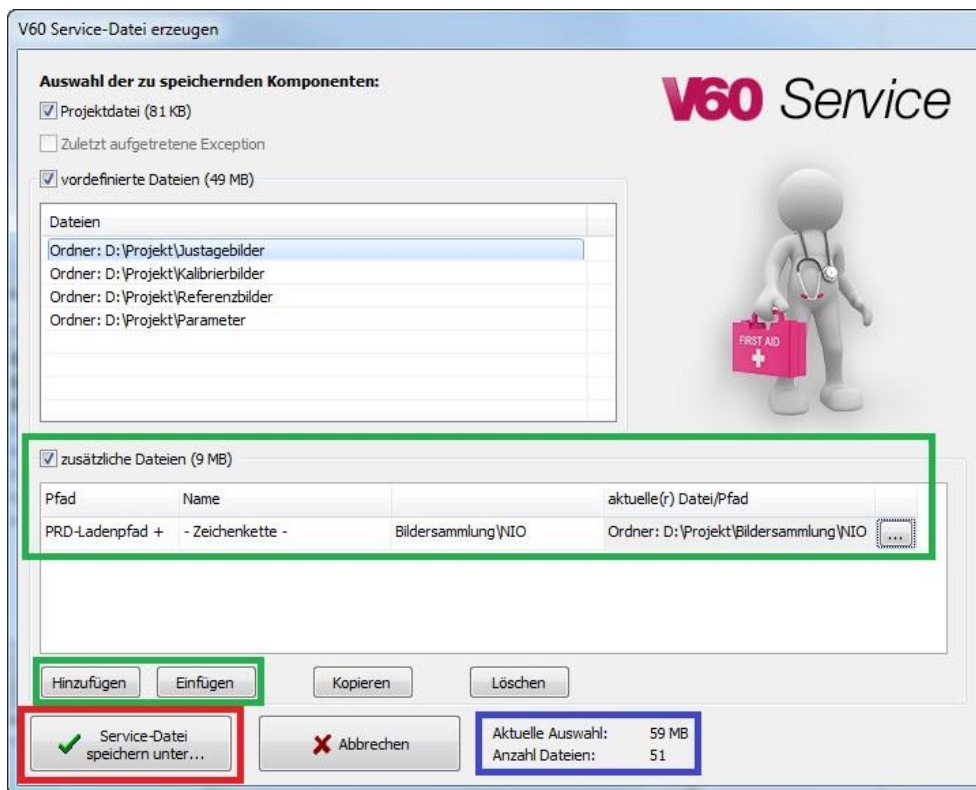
V60 Service-Datei erzeugen

Auswahl der zu speichernden Komponenten:

Projektdatei (81 KB)

Zuletzt aufgetretene Exception

vordefinierte Dateien (49 MB)

| Dateien |
|---|
| Ordner: D:\Projekt\Justagebilder |
| Ordner: D:\Projekt\Kalibrierbilder |
| Ordner: D:\Projekt\Referenzbilder |
| Ordner: D:\Projekt\Parameter |

V60 Service

FIRST AID

zusätzliche Dateien (9 MB)

| Pfad | Name | | aktuelle(r) Datei/Pfad | |
|---|---|---|---|---|
| PRD-Ladenpfad + | - Zeichenkette - | Bildersammlung\NIO | Ordner: D:\Projekt\Bildersammlung\NIO | ... |

Hinzufügen Einfügen Kopieren Löschen

Service-Datei speichern unter...

Abbrechen

Aktuelle Auswahl: 59 MB
Anzahl Dateien: 51